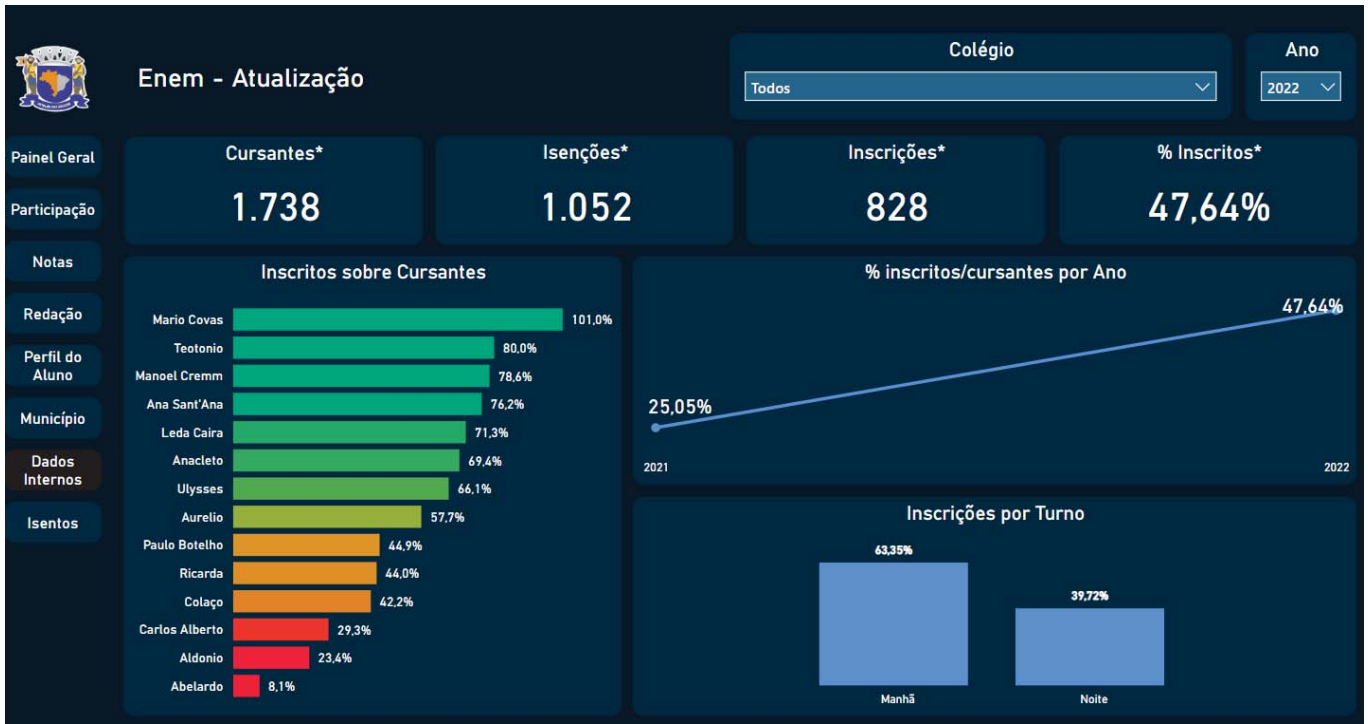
Enem - Atualização

Colégio
Todos

Ano
2022

Painel Geral
Participação
Notas
Redação
Perfil do Aluno
Município
Dados Internos
Isentos

Cursantes*
1.738

Isenções*
1.052

Inscrições*
828

% Inscritos*
47,64%

Inscritos sobre Cursantes

| Colégio | % |
|---|---|
| Mario Covas | 101,0% |
| Teotonio | 80,0% |
| Manoel Cremm | 78,6% |
| Ana Sant'Ana | 76,2% |
| Leda Caira | 71,3% |
| Anacleto | 69,4% |
| Ulysses | 66,1% |
| Aurelio | 57,7% |
| Paulo Botelho | 44,9% |
| Ricarda | 44,0% |
| Colaço | 42,2% |
| Carlos Alberto | 29,3% |
| Aldonio | 23,4% |
| Abelardo | 8,1% |

% inscritos/cursantes por Ano
25,05%
47,64%
2021
2022

Inscrições por Turno
63,35%
39,72%
Manhã
Noite